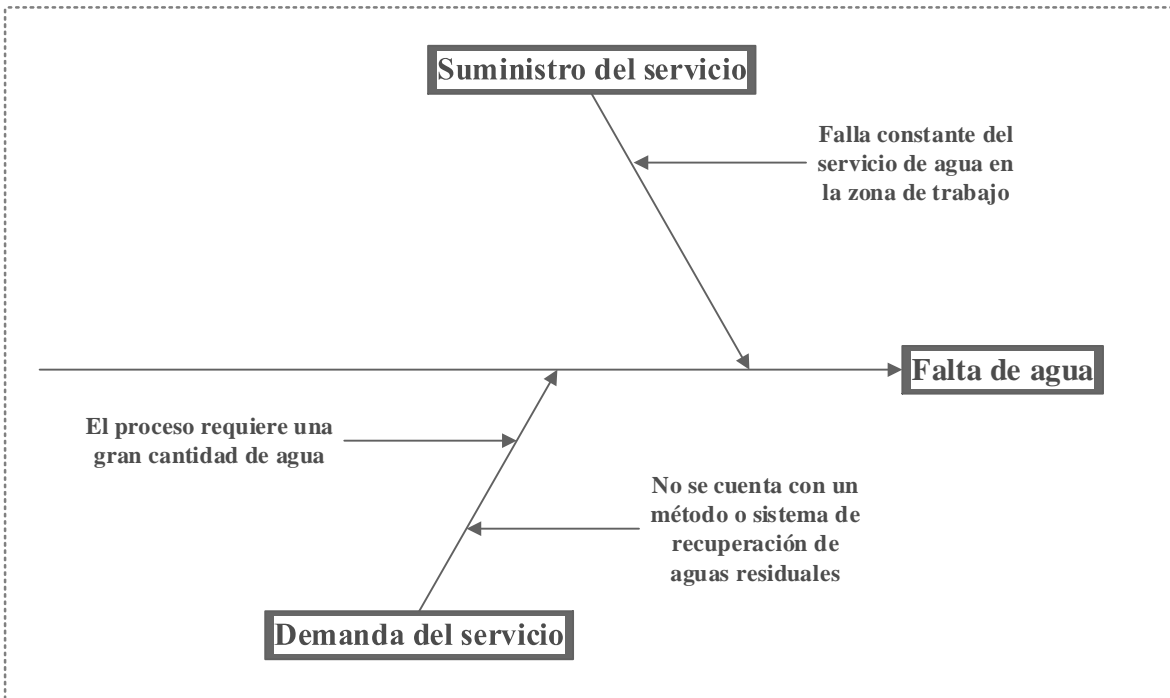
Suministro del servicio

Falla constante del servicio de agua en la zona de trabajo

Falta de agua

El proceso requiere una gran cantidad de agua

No se cuenta con un método o sistema de recuperación de aguas residuales

Demanda del servicio